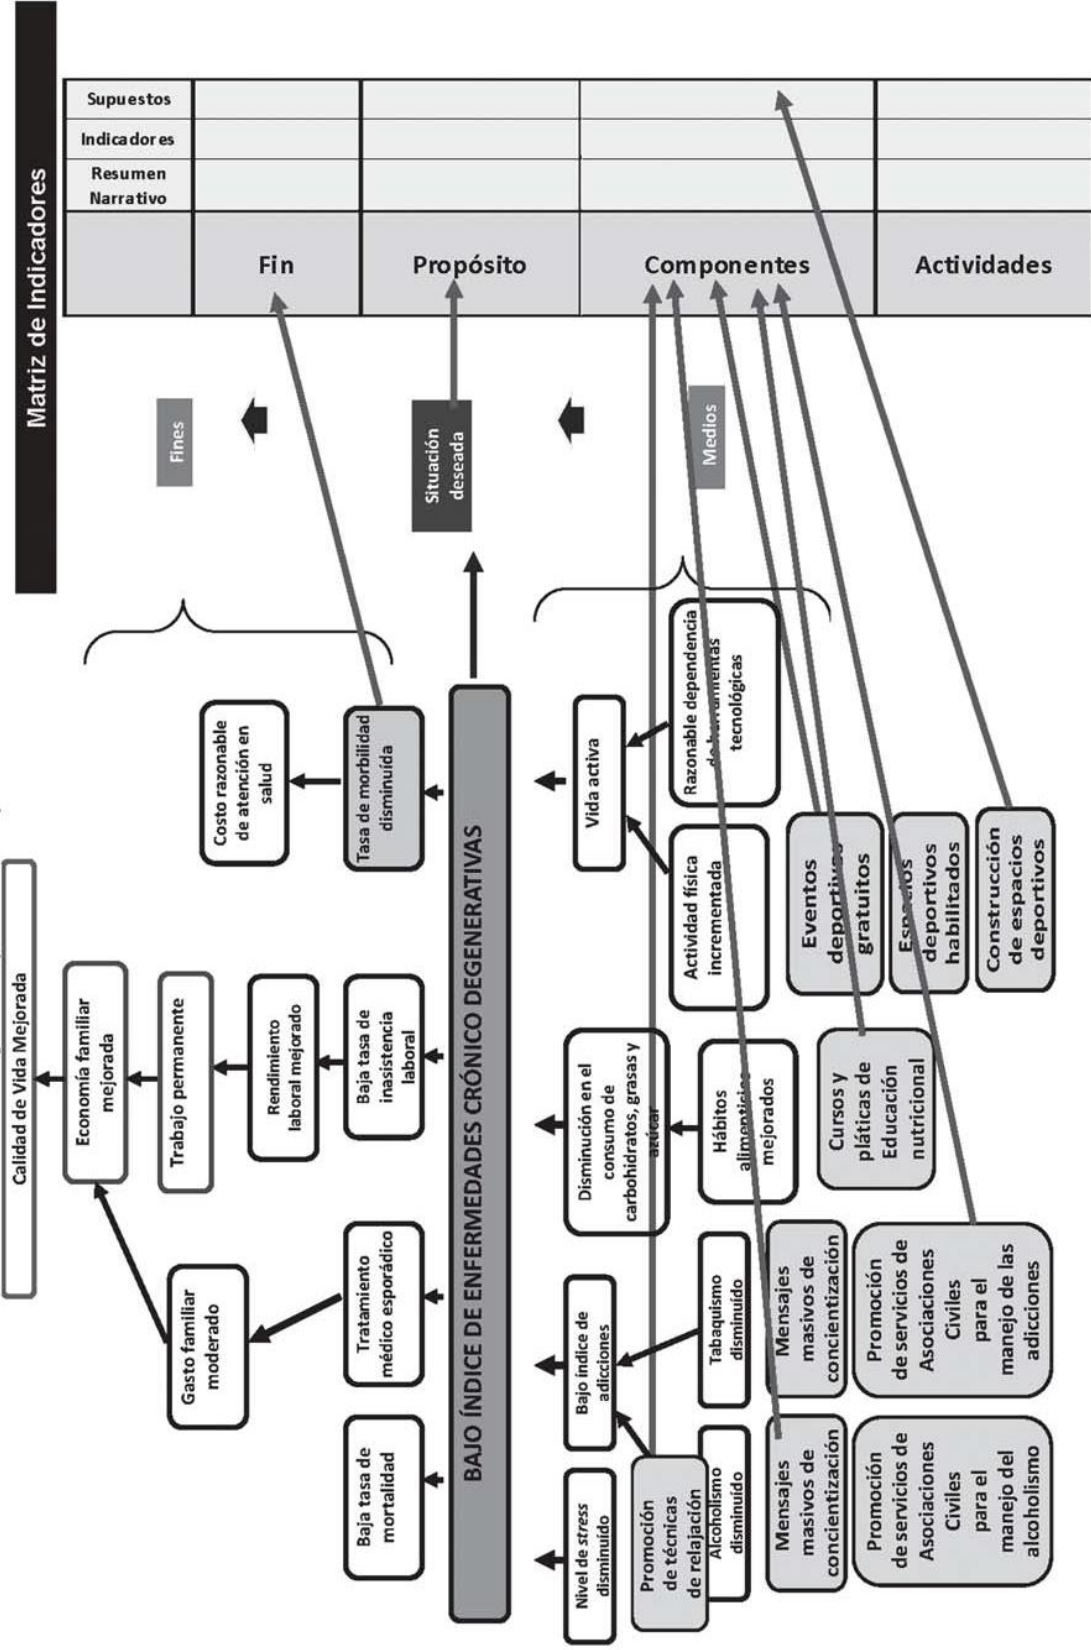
Matriz de Indicadores

| | Fin | Propósito | Componentes | Actividades |
|---|---|---|---|---|
| Resumen Narrativo | | | | |
| Indicadores | | | | |
| Supuestos | | | | |

Fines

Situación deseada

Medios

Calidad de Vida Mejorada

Economía familiar mejorada

Trabajo permanente

Rendimiento laboral mejorado

Baja tasa de inasistencia laboral

Gasto familiar moderado

Tratamiento médico esporádico

Baja tasa de mortalidad

Costo razonable de atención en salud

Tasa de morbilidad disminuida

BAJO ÍNDICE DE ENFERMEDADES CRÓNICO DEGENERATIVAS

Nivel de *stress* disminuido

Bajo índice de adicciones

Disminución en el consumo de carbohidratos, grasas y azúcar

Vida activa

Razonable dependencia de herramientas tecnológicas

Actividad física incrementada

Hábitos alimenticios mejorados

Tabaquismo disminuido

Alcoholismo disminuido

Promoción de técnicas de relajación

Mensajes masivos de concientización

Promoción de servicios de Asociaciones Civiles para el manejo del alcoholismo

Mensajes masivos de concientización

Promoción de servicios de Asociaciones Civiles para el manejo de las adicciones

Cursos y pláticas de Educación nutricional

Eventos deportivos gratuitos

Espacios deportivos habilitados

Construcción de espacios deportivos